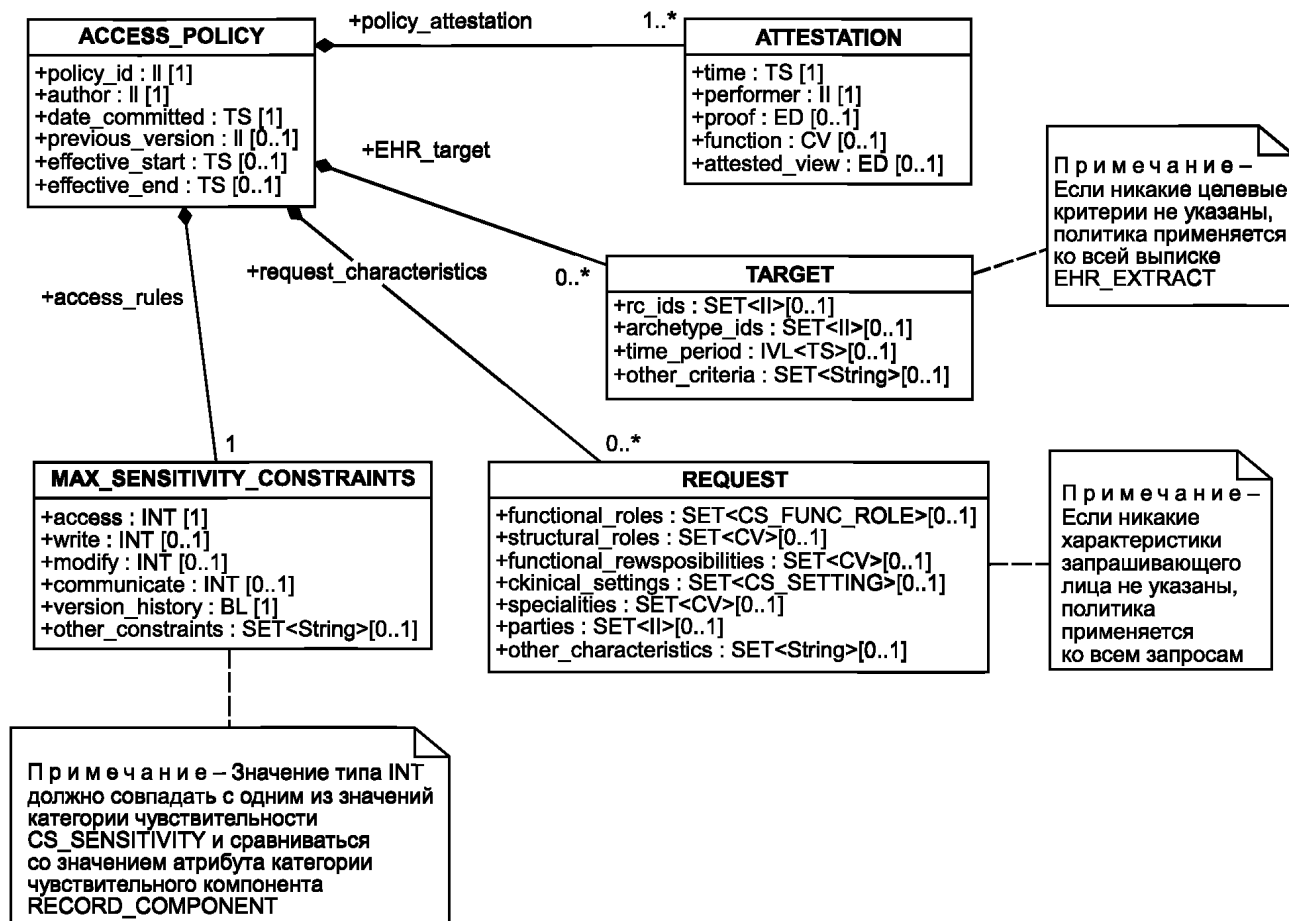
ACCESS_POLICY

+policy_id : II [1]
+author : II [1]
+date_committed : TS [1]
+previous_version : II [0..1]
+effective_start : TS [0..1]
+effective_end : TS [0..1]

+policy_attestation

1..*

ATTESTATION

+time : TS [1]
+performer : II [1]
+proof : ED [0..1]
+function : CV [0..1]
+attested_view : ED [0..1]

+EHR_target

П р и м е ч а н и е – Если никакие целевые критерии не указаны, политика применяется ко всей выписке EHR_EXTRACT

+request_characteristics

0..*

TARGET

+rc_ids : SET<II>[0..1]
+archetype_ids : SET<II>[0..1]
+time_period : IVL<TS>[0..1]
+other_criteria : SET<String>[0..1]

+access_rules

1

0..*

MAX_SENSITIVITY_CONSTRAINTS

+access : INT [1]
+write : INT [0..1]
+modify : INT [0..1]
+communicate : INT [0..1]
+version_history : BL [1]
+other_constraints : SET<String>[0..1]

REQUEST

+functional_roles : SET<CS_FUNC_ROLE>[0..1]
+structural_roles : SET<CV>[0..1]
+functional_rewsposibilities : SET<CV>[0..1]
+ckinical_settings : SET<CS_SETTING>[0..1]
+specialities : SET<CV>[0..1]
+parties : SET<II>[0..1]
+other_characteristics : SET<String>[0..1]

П р и м е ч а н и е – Если никакие характеристики запрашивающего лица не указаны, политика применяется ко всем запросам

П р и м е ч а н и е – Значение типа INT должно совпадать с одним из значений категории чувствительности CS_SENSITIVITY и сравниваться со значением атрибута категории чувствительного компонента RECORD_COMPONENT